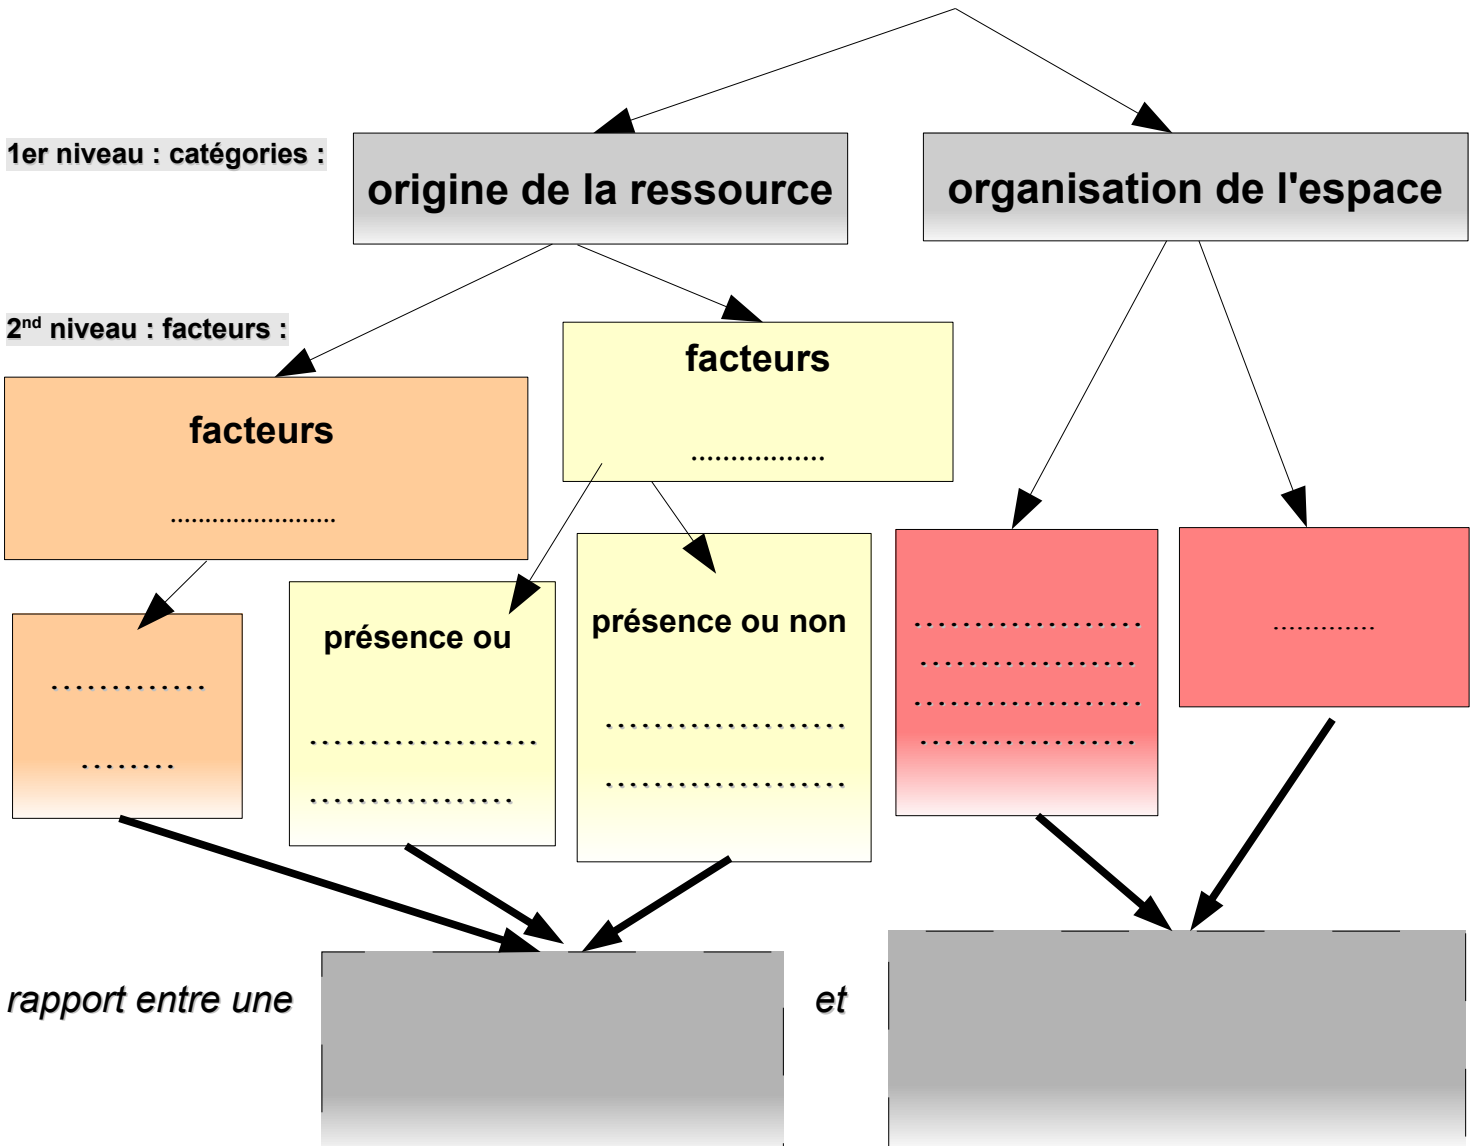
1er niveau : catégories :

origine de la ressource

organisation de l'espace

2$^{nd}$ niveau : facteurs :

facteurs

........................

facteurs

.................

.............

........

présence ou

...................

..................

présence ou non

.....................

.....................

...................

..................

...................

..................

............

rapport entre une

et